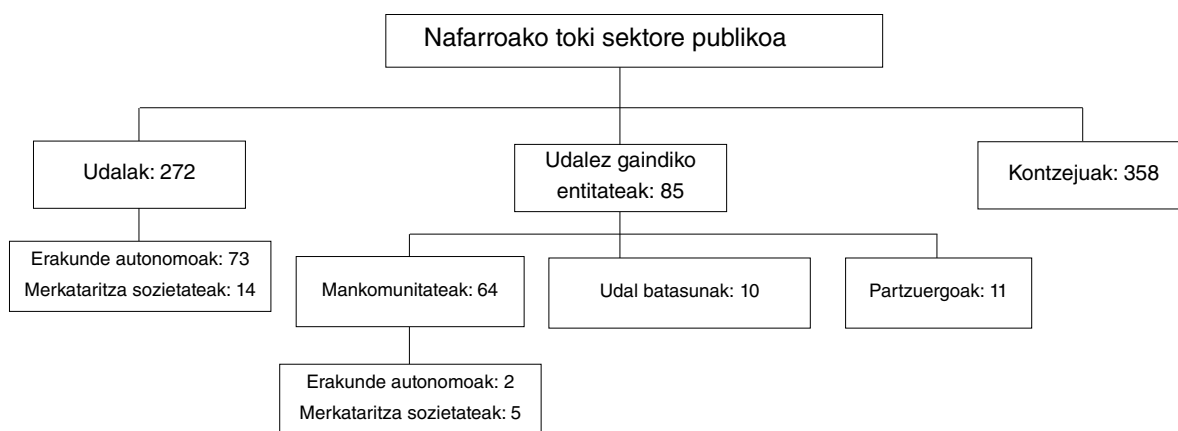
Nafarroako toki sektore publikoa

Udalak: 272

Udalez gaindiko entitateak: 85

Kontzejuak: 358

Erakunde autonomoak: 73
Merkataritza sozietateak: 14

Mankomunitateak: 64

Udal batasunak: 10

Partzuergoak: 11

Erakunde autonomoak: 2
Merkataritza sozietateak: 5